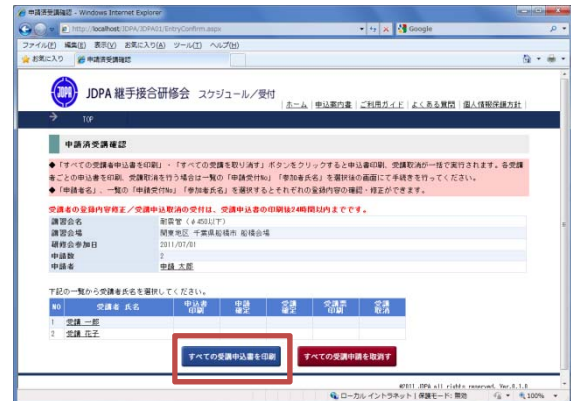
申請済受講確認 - Windows Internet Explorer

http://localhost/JDPA/JDPA01/EntryConfirm.aspx

Google

ファイル(F) 編集(E) 表示(V) お気に入り(A) ツール(T) ヘルプ(H)

お気に入り 申請済受講確認

JDPA 継手接合研修会 スケジュール／受付

ホーム | 申込案内 | ご利用ガイド | よくある質問 | 個人情報保護方針

TOP

申請済受講確認

◆「すべての受講申込書を印刷」・「すべての受講を取り消す」ボタンをクリックすると申込書印刷、受講取消が一括で実行されます。各受講者ごとの申込書を印刷、受講取消を行う場合は一覧の「申請受付No」「受講者氏名」を選択後の画面にて手続きを行ってください。
◆「申請者名」、一覧の「申請受付No」「受講者氏名」を選択するとそれぞれの登録内容の確認・修正ができます。

受講者の登録内容修正／受講申込取消の受付は、受講申込者の印刷後24時間以内までです。

| 講習会名 | 耐震管（φ450以下） |
|---|---|
| 講習会場 | 関東地区 千葉県船橋市 船橋会場 |
| 研修会参加日 | 2011/07/01 |
| 申請数 | 2 |
| 申請者 | 申請 太郎 |

下記の一覧から受講者氏名を選択してください。

| NO | 受講者 氏名 | 申込書印刷 | 申請確定 | 受講確定 | 受講票印刷 | 受講取消 |
|---|---|---|---|---|---|---|
| 1 | 受講 一郎 | | | | | |
| 2 | 受講 花子 | | | | | |

すべての受講申込書を印刷

すべての受講申請を取消す

©2011 JDPA all rights reserved. Ver.0.1.0

ローカル イントラネット | 保護モード: 無効

100%